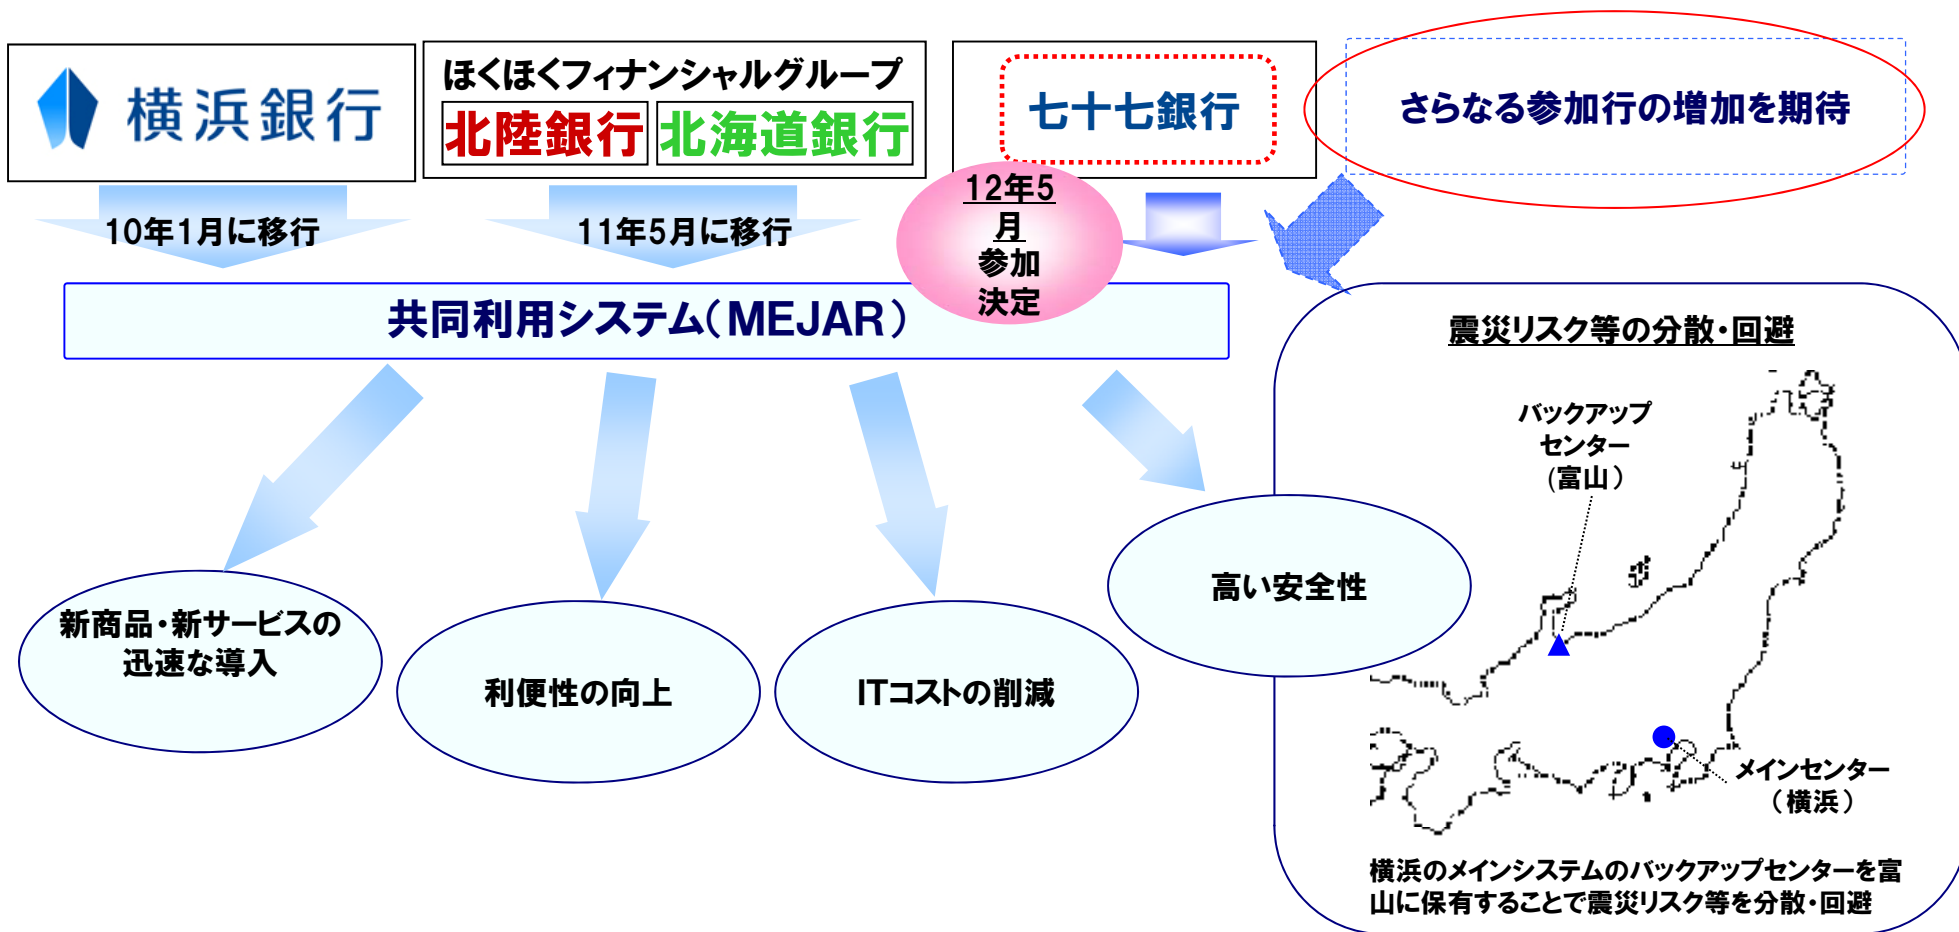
横浜銀行

ほくほくフィナンシャルグループ
北陸銀行 北海道銀行

七十七銀行

さらなる参加行の増加を期待

10年1月に移行

11年5月に移行

12年5月参加決定

共同利用システム(MEJAR)

震災リスク等の分散・回避

バックアップセンター(富山)

メインセンター(横浜)

新商品・新サービスの迅速な導入

利便性の向上

ITコストの削減

高い安全性

横浜のメインシステムのバックアップセンターを富山に保有することで震災リスク等を分散・回避